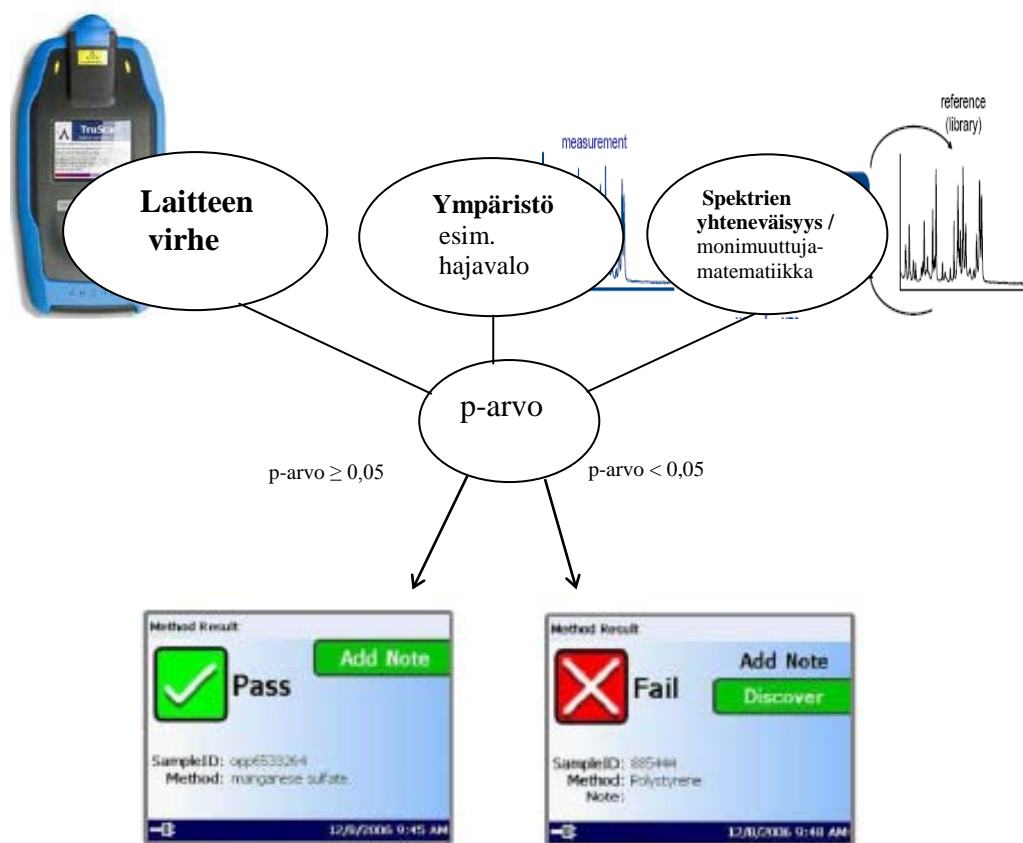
TruScan

measurement

reference (library)

Laitteen virhe

Ympäristö esim. hajavalo

Spektrien yhteneväisyys / monimuuttujamatematiikka

p-arvo

p-arvo $\geq 0,05$

p-arvo $< 0,05$

Method Result

Add Note

Pass

SampleID: opp6533264
Method: manganese sulfate

12/8/2006 9:45 AM

Method Result

Add Note

Fail

Discover

SampleID: 885444
Method: Polystyrene
Note:

12/8/2006 9:48 AM